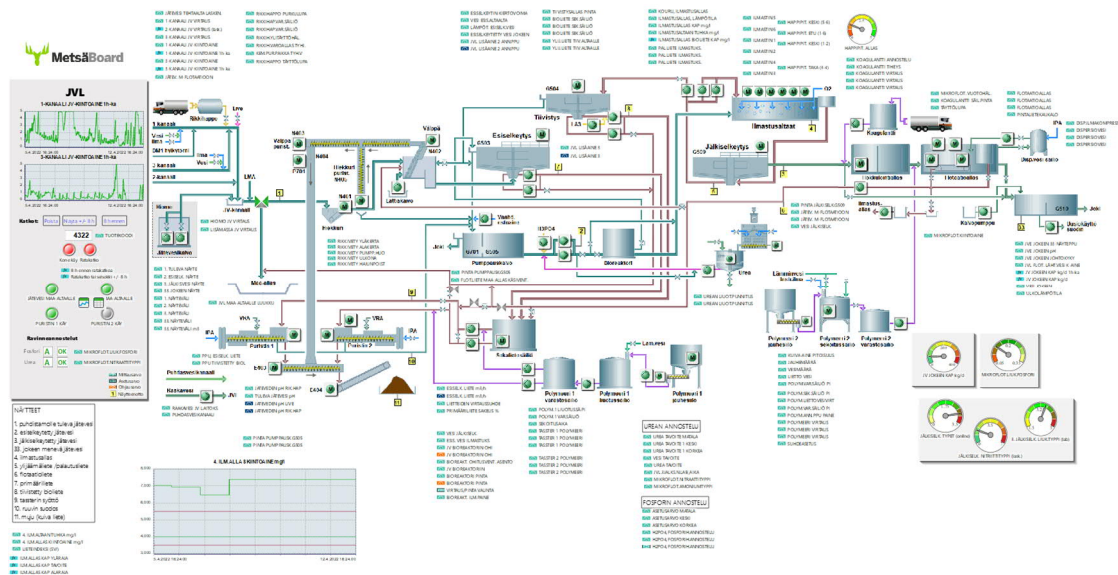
MetsäBoard

JVL

1-KANAL: JV-KIINTOAINE 1h-ka

3-KANAL: JV-KIINTOAINE 1h-ka

4322

NÄYTTEET

1. puhdistamolle tuleva jätevesi
2. esiselkeytetty jätevesi
3. jälkiselkeytetty jätevesi
4. joelen menevä jätevesi
5. ilmastusallas
6. jäljelläteet (palautusliete)
7. flotaatioliete
8. primääriliete
9. tiivistetty biolieté
10. ruuvin suodos
11. muju (kuiva liete)

4. ILMALLA KIINTOAINE mg/l

Esiselkeytys

Tiivistys

Ilmastusaltaat

Jälkiselkeytys

Kiintoaalteallas

Flotaatioallas

Pumppauskaivo

Bioreaktori

Urea

Poly 1 Varastosäiliö

Polymeeri 1 tasaussäiliö

Polymeeri 1 pohjasäiliö

Polymeeri 2 varastosäiliö

Polymeeri 2 tasaussäiliö

Polymeeri 2 pohjasäiliö

Lietesäiliö

Kasauallas

Joki

UREAN ANNOSTELU

FOSFORIN ANNOSTELU

Rikkihappo

Lipeä

Kalkki

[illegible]